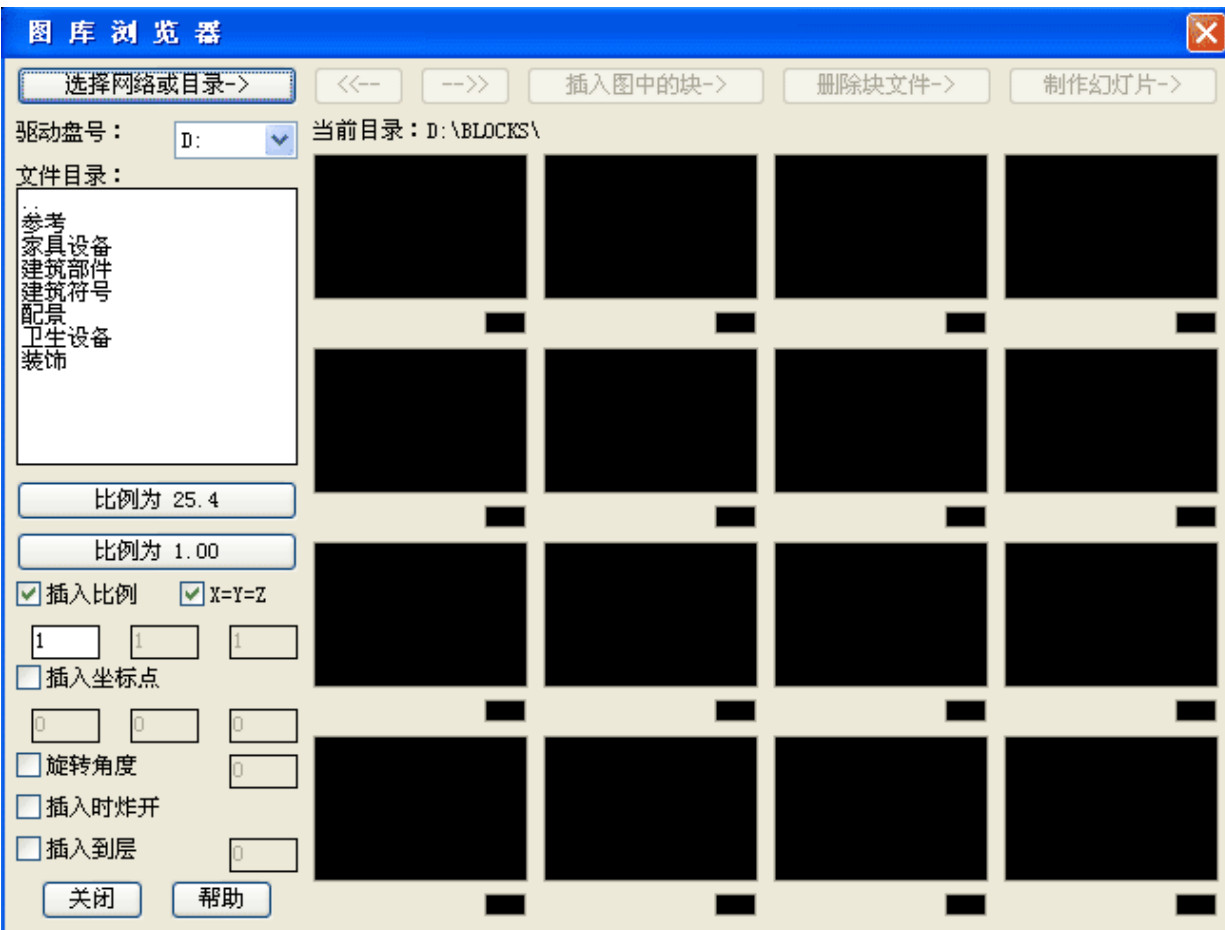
图库浏览器

选择网络或目录->

<<--

-->>

插入图中的块->

删除块文件->

制作幻灯片->

驱动盘号：

D:

当前目录：D:\BLOCKS\

文件目录：

..
参考
家具设备
建筑部件
建筑符号
配景
卫生设备
装饰

比例为 25.4

比例为 1.00

插入比例

X=Y=Z

1

1

1

插入坐标点

0

0

0

旋转角度

0

插入时炸开

插入到层

0

关闭

帮助